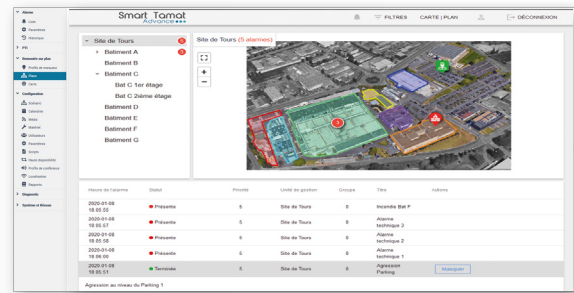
Smart Tamat
Advance

FILTRES CARTE | PLAN DÉCONNEXION

Alarme
Liste
Paramètres
Historique
PTI
Grossiste sur plan
Profils de mesures
Plans
Carte
Configuration
Scénario
Calendrier
Médias
Alarmes
Utilisateurs
Paramètres
Groupes
Heure disponibilités
Profils de conférence
Localisations
Rapports
Diagnostic
Système et Réseau

Site de Tours 8
Batiment A 8
Batiment B
Batiment C
Bat C 1er étage
Bat C 2ème étage
Batiment D
Batiment E
Batiment F
Batiment G

Site de Tours (5 alarmes)

| Heure de l'alarme | Statut | Priorité | Unité de gestion | Groupe | Titre | Actions |
|---|---|---|---|---|---|---|
| 2020-01-08 18.00.53 | Présente | 5 | Site de Tours | 8 | Incendie Bat F | |
| 2020-01-08 18.00.57 | Présente | 5 | Site de Tours | 8 | Alarme technique 3 | |
| 2020-01-08 18.05.58 | Présente | 5 | Site de Tours | 8 | Alarme technique 2 | |
| 2020-01-08 18.06.00 | Présente | 5 | Site de Tours | 8 | Alarme technique 1 | |
| 2020-01-08 18.05.51 | Terminée | 2 | Site de Tours | 8 | Agression Parking | Masquer |

Agression au niveau du Parking 1